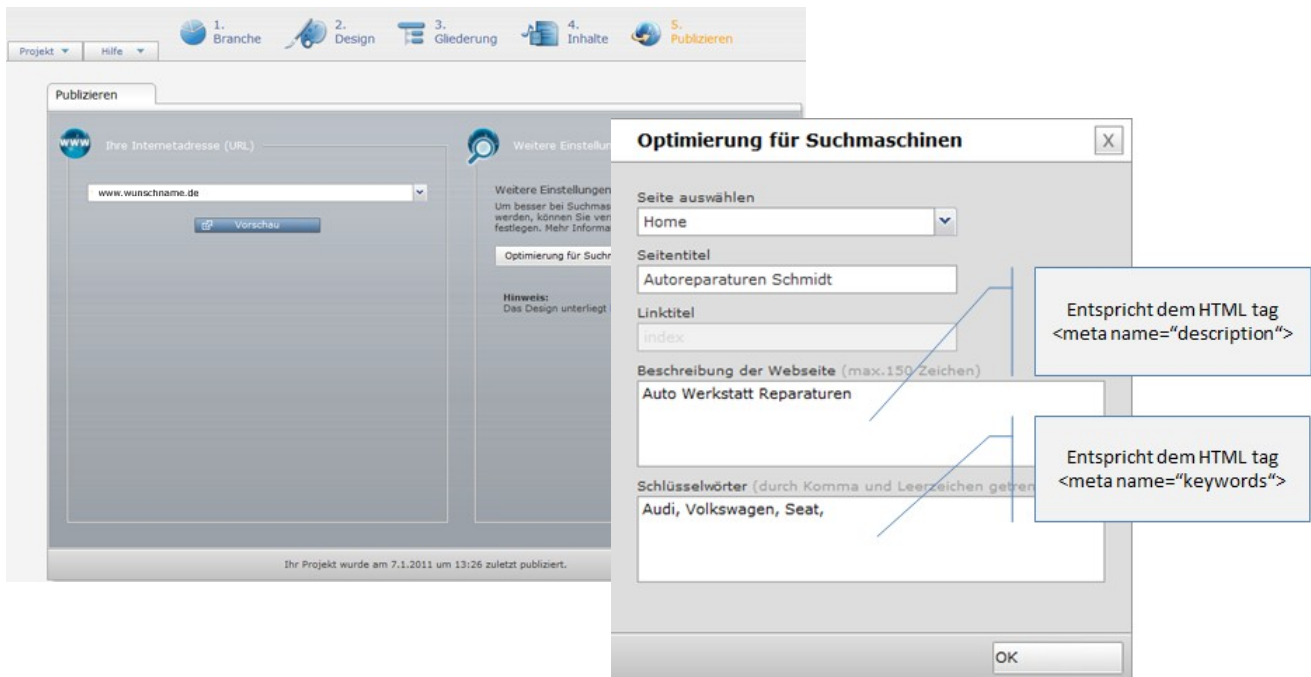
Projekt ▼ Hilfe ▼

1. Branche
2. Design
3. Gliederung
4. Inhalte
5. Publizieren

Publizieren

Ihre Internetadresse (URL)

www.wunschname.de

Vorschau

Weitere Einstellun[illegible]

Weitere Einstellungen
Um besser bei Suchmas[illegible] werden, können Sie ver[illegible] festlegen. Mehr Informa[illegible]

Optimierung für Suchm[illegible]

Hinweis:
Das Design unterliegt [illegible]

Ihr Projekt wurde am 7.1.2011 um 13:26 zuletzt publiziert.

Optimierung für Suchmaschinen

X

Seite auswählen

Home

Seitentitel

Autoreparaturen Schmidt

Linktitel

index

Beschreibung der Webseite (max.150 Zeichen)

Auto Werkstatt Reparaturen

Schlüsselwörter (durch Komma und Leerzeichen getren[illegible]

Audi, Volkswagen, Seat,

OK

Entspricht dem HTML tag <meta name="description">

Entspricht dem HTML tag <meta name="keywords">